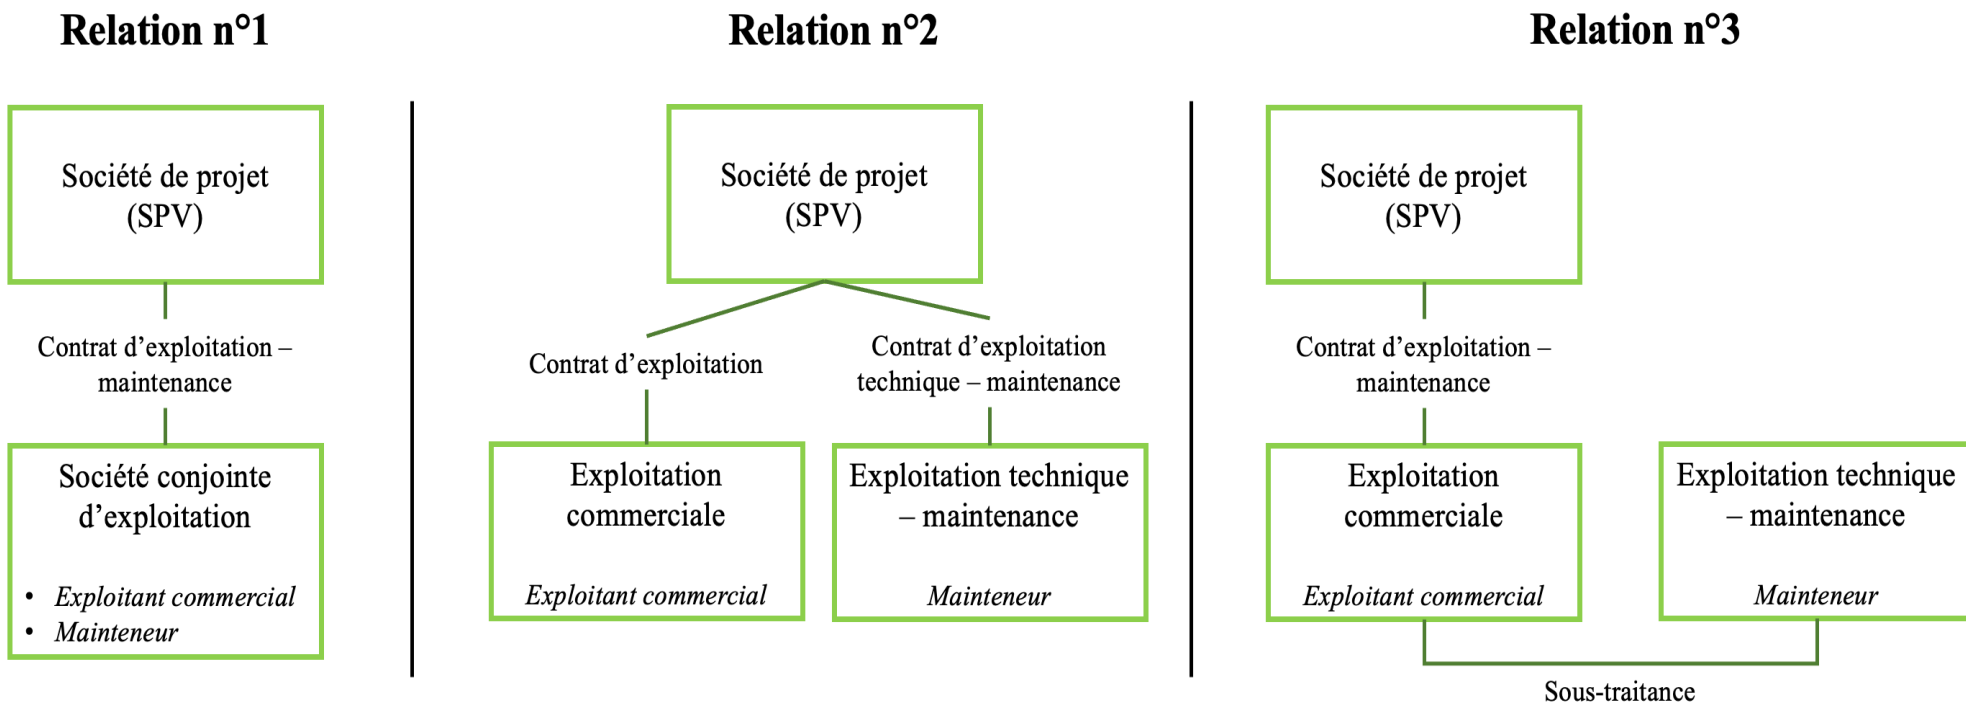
Relation n°1

Société de projet (SPV)

Contrat d’exploitation – maintenance

Société conjointe d’exploitation

- *Exploitant commercial*
- *Mainteneur*

Relation n°2

Société de projet (SPV)

Contrat d’exploitation

Contrat d’exploitation technique – maintenance

Exploitation commerciale

*Exploitant commercial*

Exploitation technique – maintenance

*Mainteneur*

Relation n°3

Société de projet (SPV)

Contrat d’exploitation – maintenance

Exploitation commerciale

*Exploitant commercial*

Exploitation technique – maintenance

*Mainteneur*

Sous-traitance